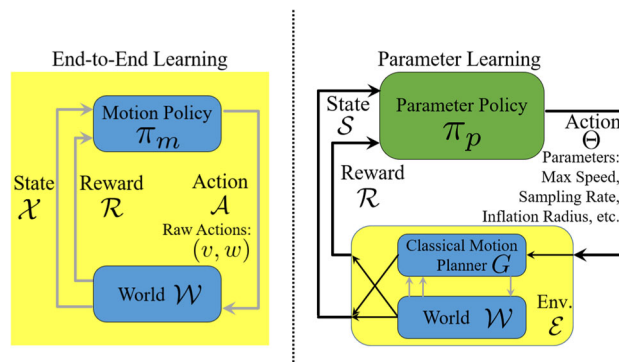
End-to-End Learning

Motion Policy
$\pi_m$

State
$\mathcal{X}$

Reward
$\mathcal{R}$

Action
$\mathcal{A}$

Raw Actions:
$(v, w)$

World $\mathcal{W}$

Parameter Learning

State
$\mathcal{S}$

Parameter Policy
$\pi_p$

Action
$\Theta$

Parameters:
Max Speed,
Sampling Rate,
Inflation Radius, etc.

Reward
$\mathcal{R}$

Classical Motion Planner $G$

World $\mathcal{W}$

Env.
$\mathcal{E}$